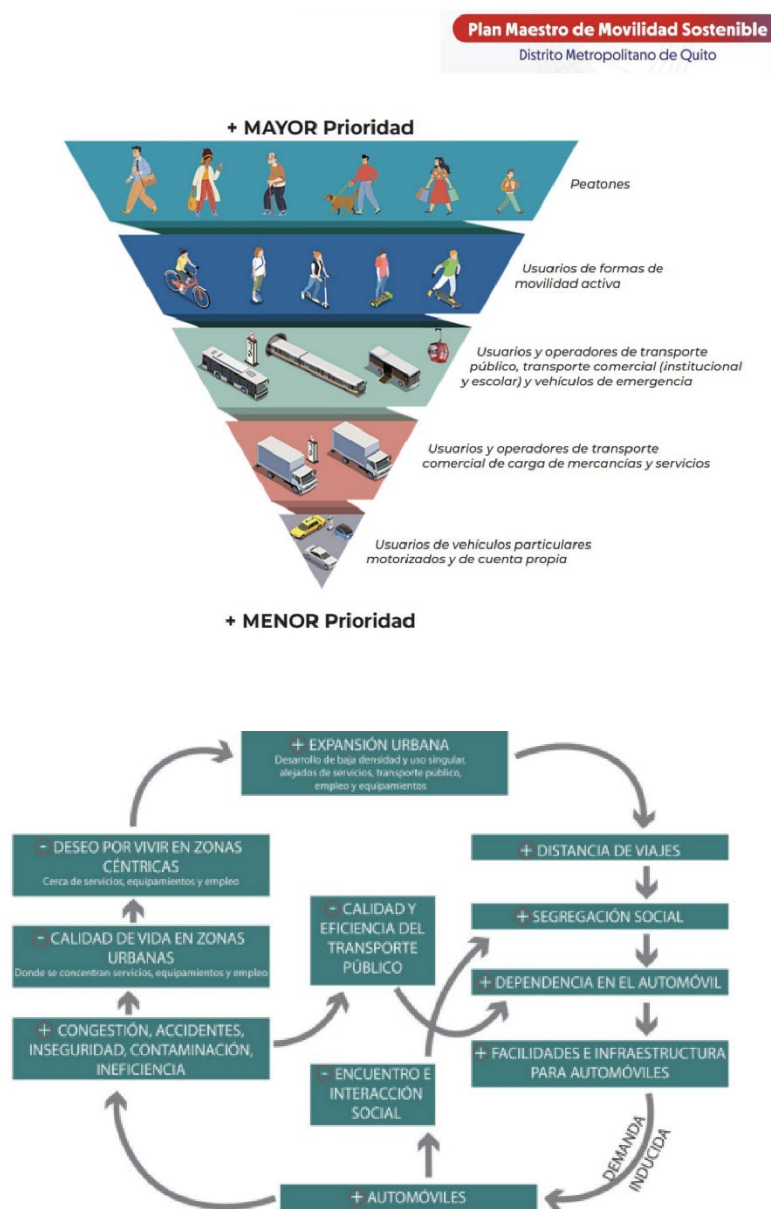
Plan Maestro de Movilidad Sostenible
Distrito Metropolitano de Quito

+ MAYOR Prioridad

Peatones

Usuarios de formas de movilidad activa

Usuarios y operadores de transporte público, transporte comercial (institucional y escolar) y vehículos de emergencia

Usuarios y operadores de transporte comercial de carga de mercancías y servicios

Usuarios de vehículos particulares motorizados y de cuenta propia

+ MENOR Prioridad

+ EXPANSIÓN URBANA
Desarrollo de baja densidad y uso singular, alejados de servicios, transporte público, empleo y equipamientos

+ DISTANCIA DE VIAJES

+ SEGREGACIÓN SOCIAL

+ DEPENDENCIA EN EL AUTOMÓVIL

+ FACILIDADES E INFRAESTRUCTURA PARA AUTOMÓVILES

DEMANDA INDUCIDA

+ AUTOMÓVILES

- ENCUENTRO E INTERACCIÓN SOCIAL

- CALIDAD Y EFICIENCIA DEL TRANSPORTE PÚBLICO

+ CONGESTIÓN, ACCIDENTES, INSEGURIDAD, CONTAMINACIÓN, INEFICIENCIA

- CALIDAD DE VIDA EN ZONAS URBANAS
Donde se concentran servicios, equipamientos y empleo

- DESEO POR VIVIR EN ZONAS CÉNTRICAS
Cerca de servicios, equipamientos y empleo